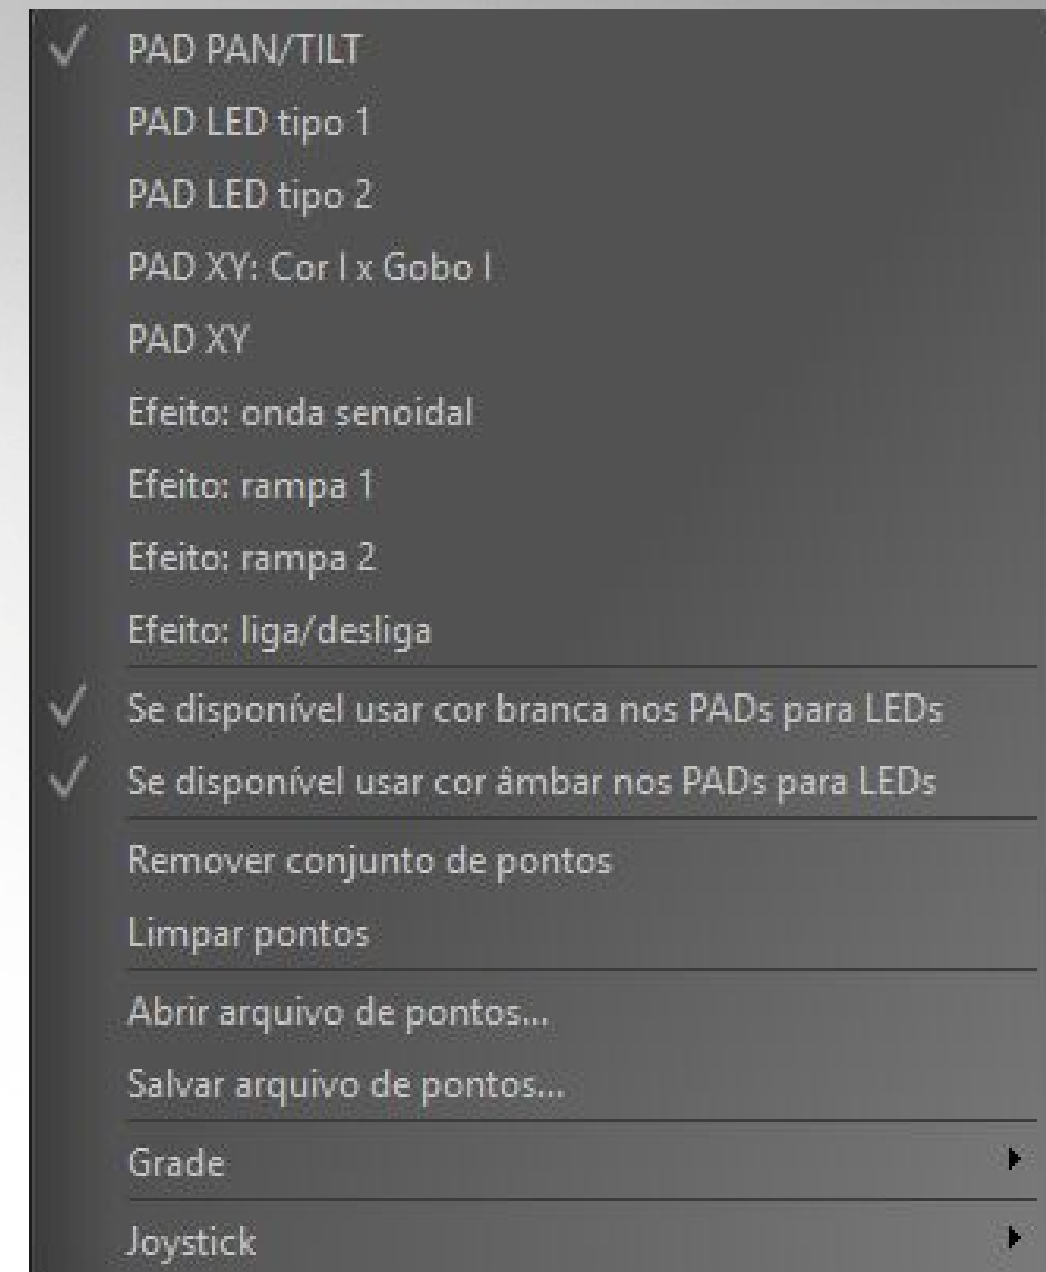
PAD PAN/TILT
PAD LED tipo 1
PAD LED tipo 2
PAD XY: Cor I x Gobo I
PAD XY
Efeito: onda senoidal
Efeito: rampa 1
Efeito: rampa 2
Efeito: liga/desliga
Se disponível usar cor branca nos PADs para LEDs
Se disponível usar cor âmbar nos PADs para LEDs
Remover conjunto de pontos
Limpar pontos
Abrir arquivo de pontos...
Salvar arquivo de pontos...
Grade
Joystick